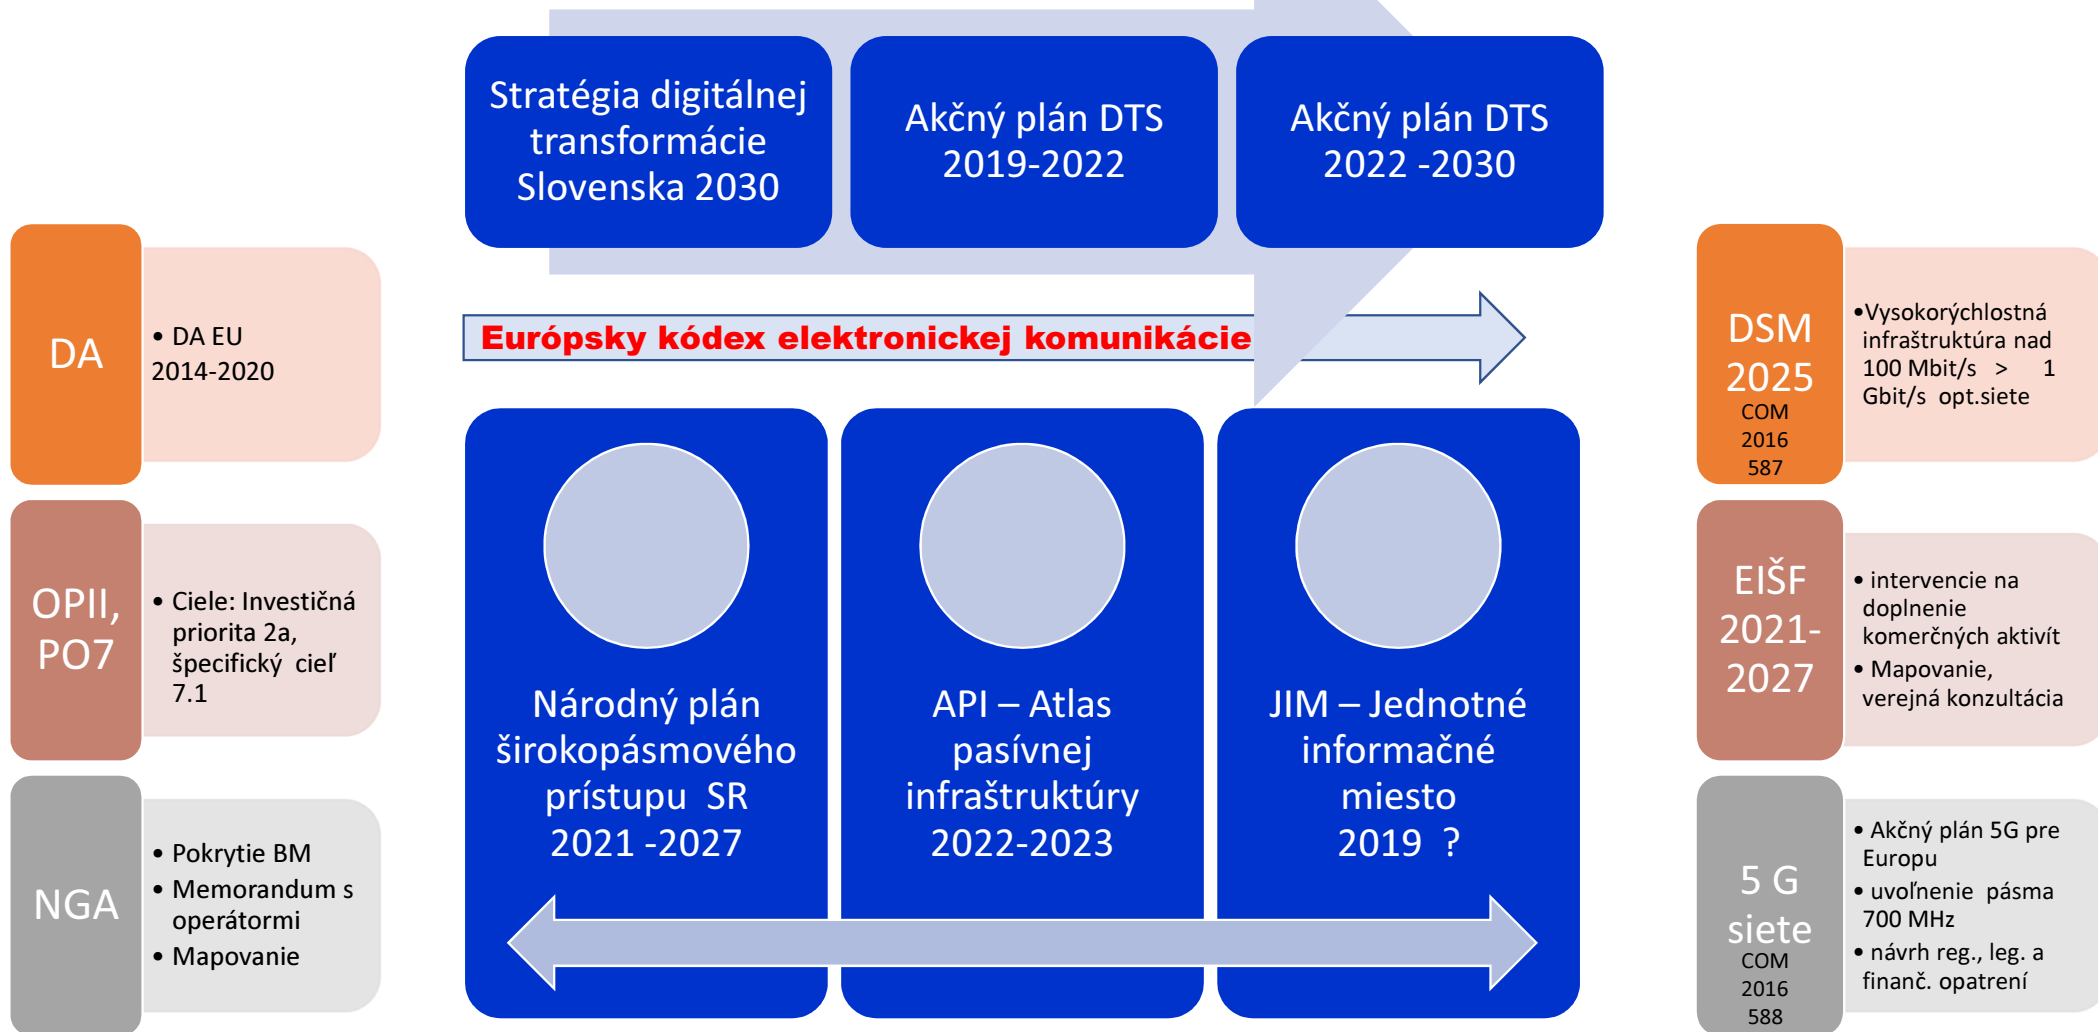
Stratégia digitálnej transformácie Slovenska 2030

Akčný plán DTS 2019-2022

Akčný plán DTS 2022 -2030

DA

• DA EU 2014-2020

OPII, PO7

• Ciele: Investičná priorita 2a, špecifický cieľ 7.1

NGA

• Pokrytie BM
• Memorandum s operátormi
• Mapovanie

Európsky kódex elektronickej komunikácie

Národný plán širokopásmového prístupu SR 2021 -2027

API – Atlas pasívnej infraštruktúry 2022-2023

JIM – Jednotné informačné miesto 2019 ?

DSM 2025 COM 2016 587

•Vysokorýchlostná infraštruktúra nad 100 Mbit/s > 1 Gbit/s opt.siete

EIŠF 2021-2027

• intervencie na doplnenie komerčných aktivít
• Mapovanie, verejná konzultácia

5 G siete COM 2016 588

• Akčný plán 5G pre Europu
• uvoľnenie pásma 700 MHz
• návrh reg., leg. a finanč. opatrení